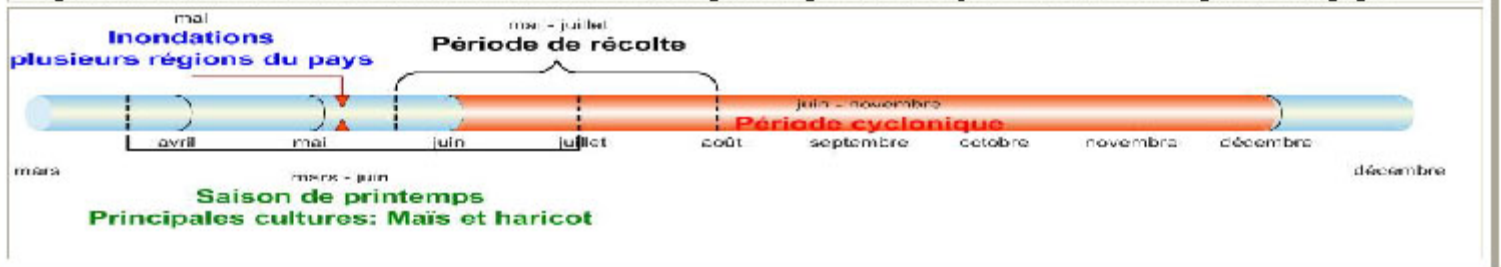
mai
Inondations
plusieurs régions du pays

mai - juillet
Période de récolte

juin - novembre
Période cyclonique

avril
mai
juin
juillet
août
septembre
octobre
novembre
décembre

mars

mars - juin
Saison de printemps
Principales cultures: Maïs et haricot

décembre